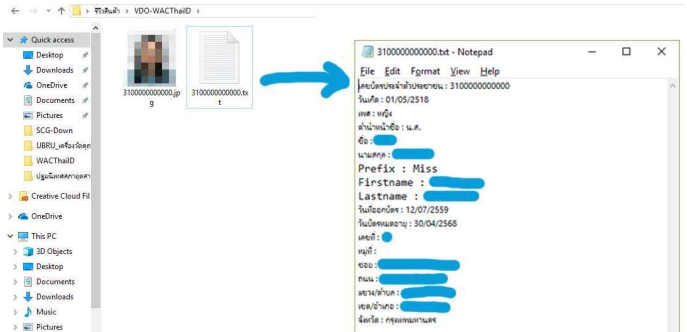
ข้าวสินค้า > VDO-WACThaiID >

Quick access
Desktop
Downloads
OneDrive
Documents
Pictures
SCG-Down
UBRU_เครื่องวัดอุ
WACThaiID
ปฐมนิเทศสถาบุคลา
Creative Cloud Fil
OneDrive
This PC
3D Objects
Desktop
Documents
Downloads
Music
Pictures

3100000000000.jpg
3100000000000.txt

3100000000000.txt - Notepad
File Edit Format View Help
เลขบัตรประจำตัวประชาชน : 3100000000000
วันเกิด : 01/05/2518
เพศ : หญิง
คำนำหน้าชื่อ : น.ส.
ชื่อ : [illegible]
นามสกุล : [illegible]
Prefix : Miss
Firstname : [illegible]
Lastname : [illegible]
วันที่ออกบัตร : 12/07/2559
วันบัตรหมดอายุ : 30/04/2568
เลขที่ : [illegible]
หมู่ที่ :
ซอย : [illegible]
ถนน : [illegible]
แขวง/ตำบล : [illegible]
เขต/อำเภอ : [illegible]
จังหวัด : กรุงเทพมหานคร